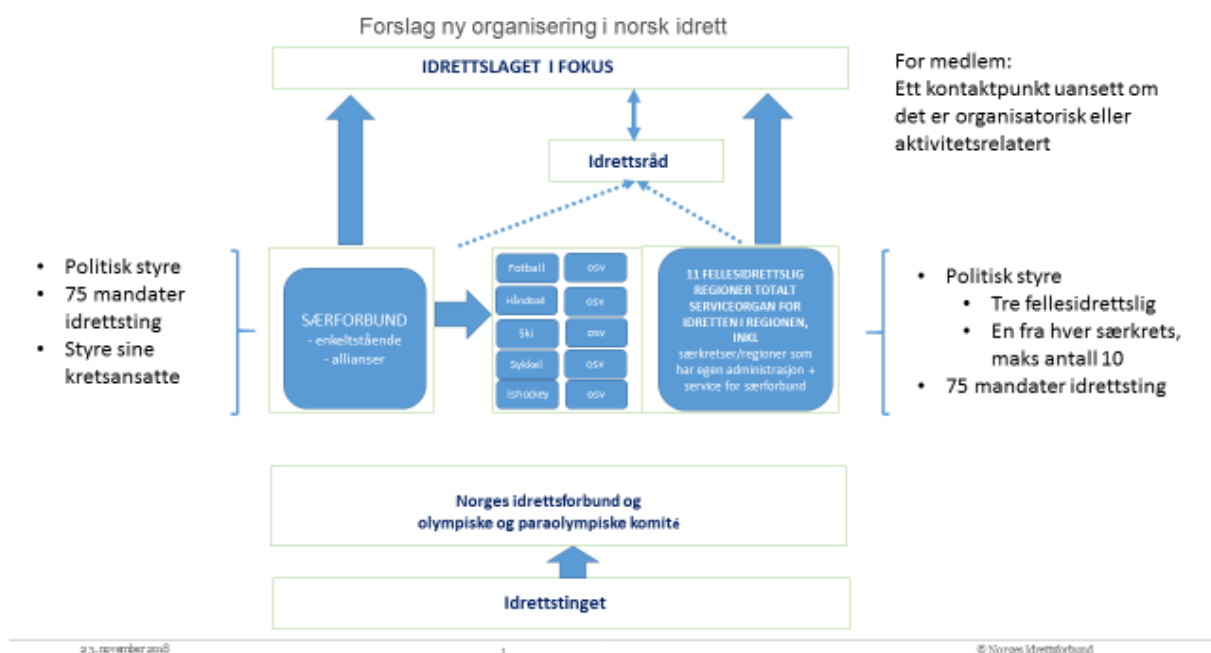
Forslag ny organisering i norsk idrett

IDRETTSLAGET I FOKUS

For medlem:
Ett kontaktpunkt uansett om det er organisatorisk eller aktivitetsrelatert

Idrettsråd

- Politisk styre
- 75 mandater idrettsting
- Styre sine kretsansatte

SÆRFORBUND
- enkeltstående
- allianser

| Fotball | osv |
|---|---|
| Håndball | osv |
| Ski | osv |
| Sykkel | osv |
| Ishockey | osv |

11 FELLESIDRETTSLIG REGIONER TOTALT SERVICEORGAN FOR IDRETTEN I REGIONEN, INKL
særkretser/regioner som har egen administrasjon + service for særforbund

- Politisk styre
 - Tre fellesidrettslig
 - En fra hver særkrets, maks antall 10
- 75 mandater idrettsting

Norges idrettsforbund og olympiske og paraolympiske komité

Idrettstinget

25. november 2018
1
© Norges Idrettsforbund